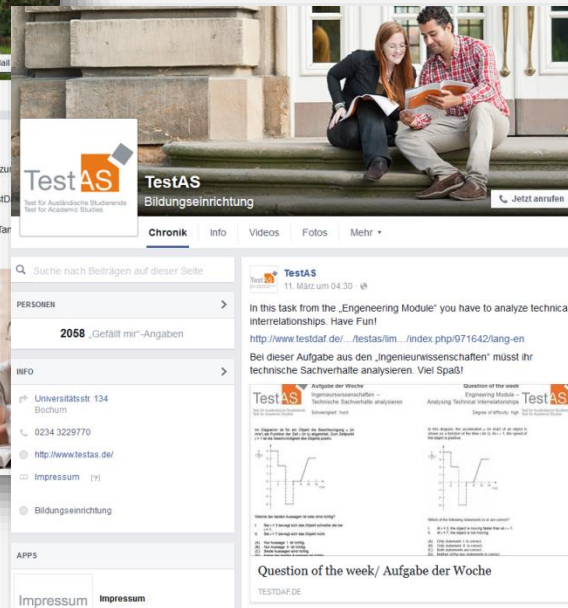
TestAS
Test für Ausländische Studierende
Test for Academic Studies

TestAS
Bildungseinrichtung

Jetzt anrufen

Chronik Info Videos Fotos Mehr ▾

Suche nach Beiträgen auf dieser Seite

PERSONEN

2058 „Gefällt mir"-Angaben

INFO

Universitätsstr. 134
Bochum

0234 3229770

http://www.testas.de/

Impressum [?]

Bildungseinrichtung

APPS

Impressum Impressum

TestAS
11. März um 04:30

In this task from the „Engeneering Module" you have to analyze technica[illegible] interrelationships. Have Fun!

http://www.testdaf.de/.../testas/lim.../index.php/971642/lang-en

Bei dieser Aufgabe aus den „Ingenieurwissenschaften" müsst ihr technische Sachverhalte analysieren. Viel Spaß!

TestAS
Aufgabe der Woche
Ingenieurwissenschaften – Technische Sachverhalte analysieren
Schwierigkeit: hoch

Question of the week
Engineering Module – Analysing Technical Interrelationships
Degree of difficulty: high

TestAS

Question of the week/ Aufgabe der Woche
TESTDAF.DE